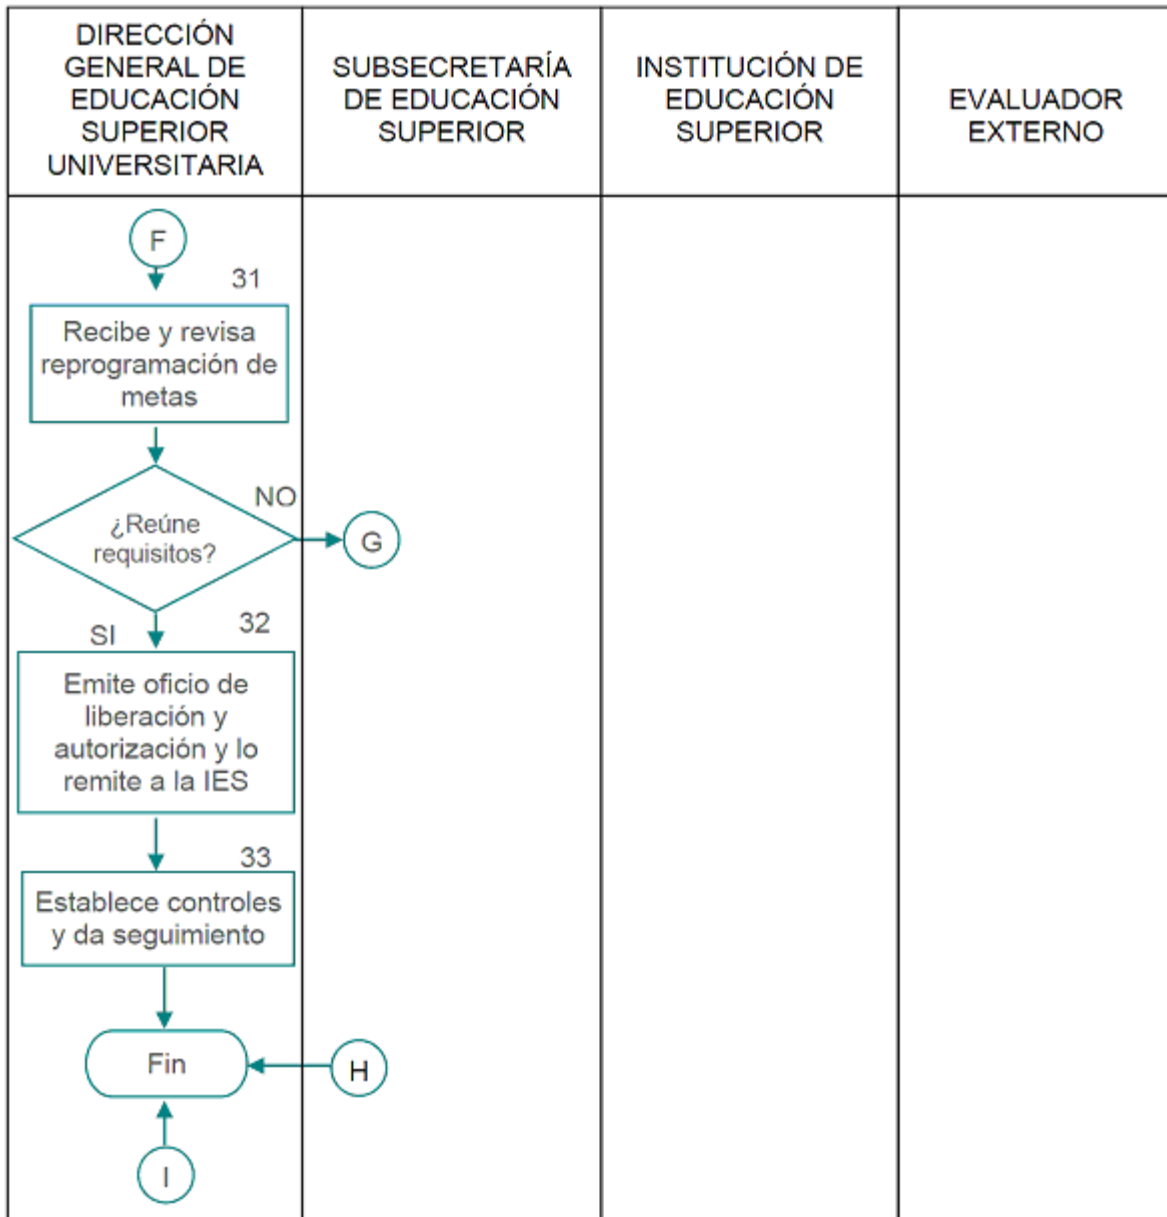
| DIRECCIÓN GENERAL DE EDUCACIÓN SUPERIOR UNIVERSITARIA | SUBSECRETARÍA DE EDUCACIÓN SUPERIOR | INSTITUCIÓN DE EDUCACIÓN SUPERIOR | EVALUADOR EXTERNO |
|---|---|---|---|

F

31

Recibe y revisa reprogramación de metas

¿Reúne requisitos?

NO

G

SI

32

Emite oficio de liberación y autorización y lo remite a la IES

33

Establece controles y da seguimiento

Fin

H

I